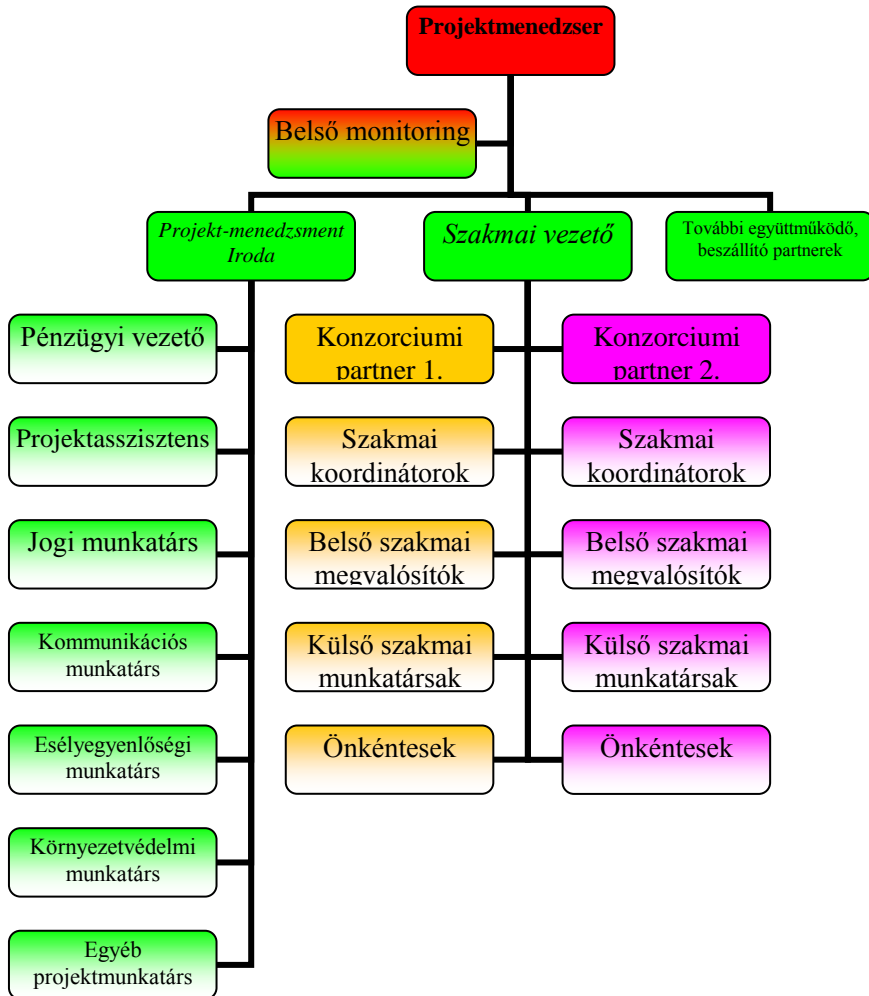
Projektmenedzser

Belső monitoring

Projekt-menedzsment Iroda

Szakmai vezető

További együttműködő, beszállító partnerek

Pénzügyi vezető

Projektasszisztens

Jogi munkatárs

Kommunikációs munkatárs

Esélyegyenlőségi munkatárs

Környezetvédelmi munkatárs

Egyéb projektmunkatárs

Konzorciumi partner 1.

Szakmai koordinátorok

Belső szakmai megvalósítók

Külső szakmai munkatársak

Önkéntesek

Konzorciumi partner 2.

Szakmai koordinátorok

Belső szakmai megvalósítók

Külső szakmai munkatársak

Önkéntesek